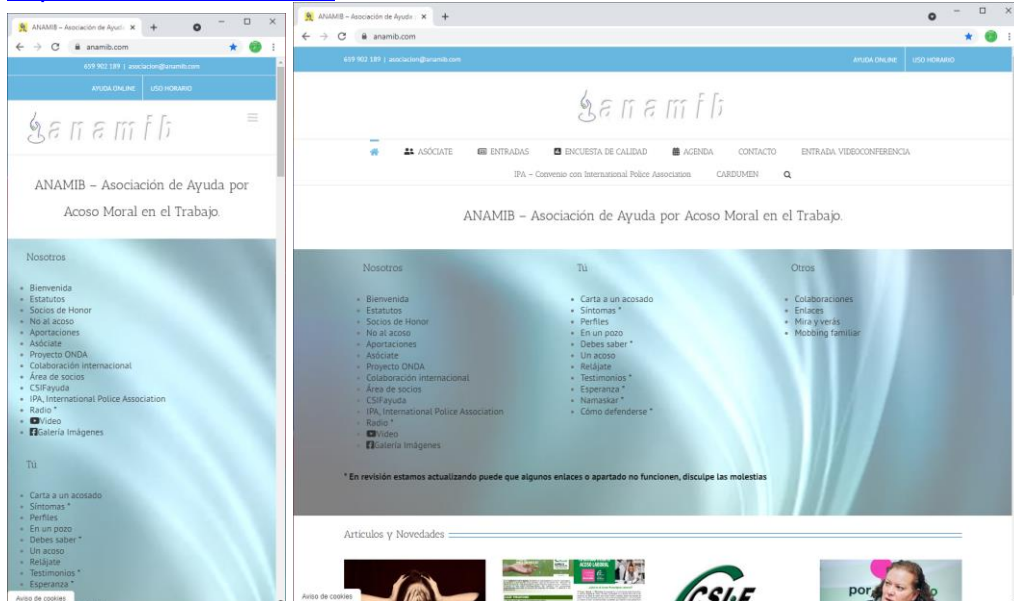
ANAMIB – Asociación de Ayuda ×

anamib.com

659 902 189 | asociacion@anamib.com

AYUDA ONLINE USO HORARIO

anamib

ANAMIB – Asociación de Ayuda por Acoso Moral en el Trabajo.

Nosotros

- Bienvenida
- Estatutos
- Socios de Honor
- No al acoso
- Aportaciones
- Asóciate
- Proyecto ONDA
- Colaboración internacional
- Área de socios
- CSIFayuda
- IPA, International Police Association
- Radio *
- Video
- Galería Imágenes

Tú

- Carta a un acosado
- Síntomas *
- Perfiles
- En un pozo
- Debes saber *
- Un acoso
- Relájate
- Testimonios *
- Esperanza *

Aviso de cookies

ANAMIB – Asociación de Ayuda ×

anamib.com

659 902 189 | asociacion@anamib.com

AYUDA ONLINE USO HORARIO

anamib

ASÓCIATE ENTRADAS ENCUESTA DE CALIDAD AGENDA CONTACTO ENTRADA VIDEOCONFERENCIA

IPA – Convenio con International Police Association CARDUMEN

ANAMIB – Asociación de Ayuda por Acoso Moral en el Trabajo.

Nosotros

- Bienvenida
- Estatutos
- Socios de Honor
- No al acoso
- Aportaciones
- Asóciate
- Proyecto ONDA
- Colaboración internacional
- Área de socios
- CSIFayuda
- IPA, International Police Association
- Radio *
- Video
- Galería Imágenes

Tú

- Carta a un acosado
- Síntomas *
- Perfiles
- En un pozo
- Debes saber *
- Un acoso
- Relájate
- Testimonios *
- Esperanza *
- Namaskar *
- Cómo defenderse *

Otros

- Colaboraciones
- Enlaces
- Mira y verás
- Mobbing familiar

* En revisión estamos actualizando puede que algunos enlaces o apartado no funcionen, disculpe las molestias

Artículos y Novedades

CSIF

Aviso de cookies